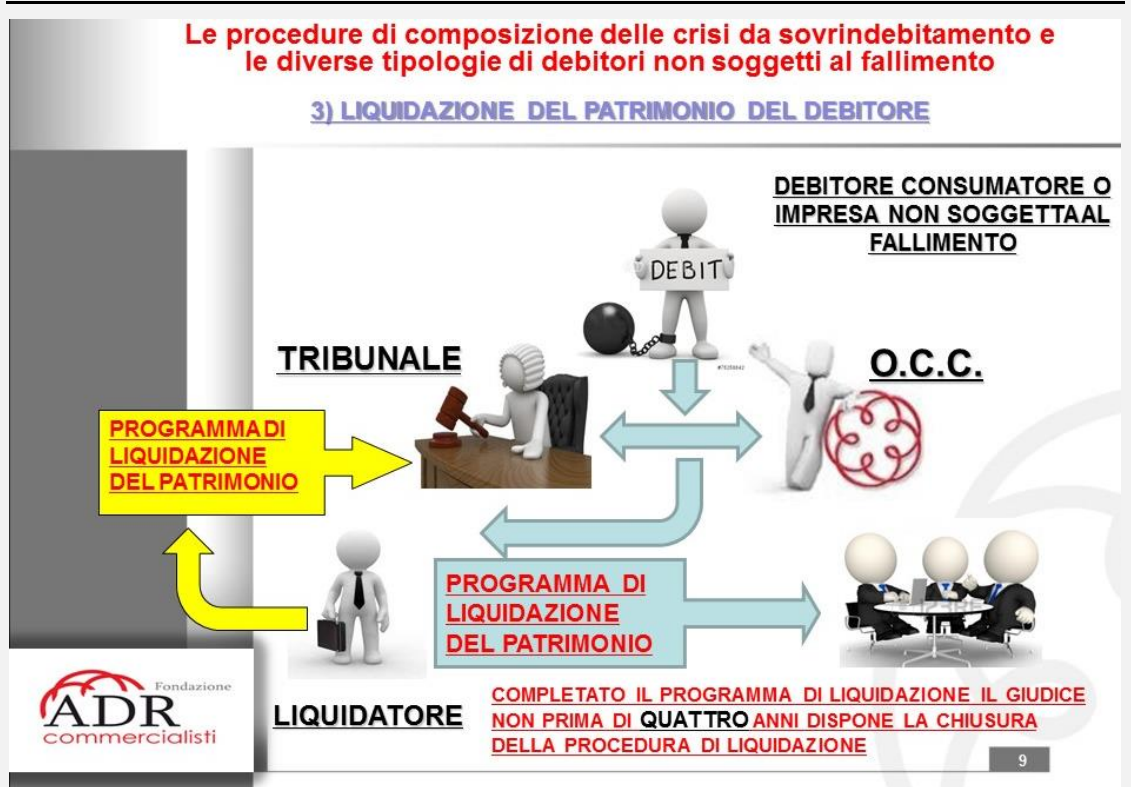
Le procedure di composizione delle crisi da sovrindebitamento e le diverse tipologie di debitori non soggetti al fallimento

3) LIQUIDAZIONE DEL PATRIMONIO DEL DEBITORE

DEBITORE CONSUMATORE O IMPRESA NON SOGGETTA AL FALLIMENTO

DEBIT

TRIBUNALE

O.C.C.

PROGRAMMA DI LIQUIDAZIONE DEL PATRIMONIO

PROGRAMMA DI LIQUIDAZIONE DEL PATRIMONIO

Fondazione
ADR
commercialisti

LIQUIDATORE

COMPLETATO IL PROGRAMMA DI LIQUIDAZIONE IL GIUDICE NON PRIMA DI QUATTRO ANNI DISPONE LA CHIUSURA DELLA PROCEDURA DI LIQUIDAZIONE

9